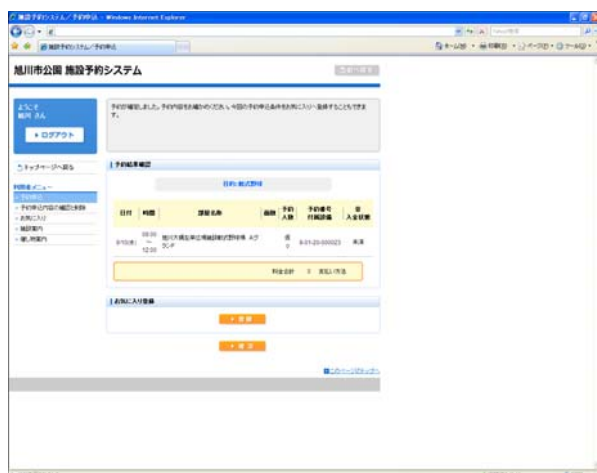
施設予約システム／予約申込 - Windows Internet Explorer

施設予約システム／予約申込

ホーム(M) · 印刷(R) · ページ(P) · ツール(O)

旭川市公園 施設予約システム

ようこそ
旭川 さん

▶ ログアウト

トップページへ戻る

利用者メニュー
・予約申込
・予約申込内容の確認と取消
・お気に入り
・施設案内
・個人情報変更

予約が確定しました。予約内容をお確かめください。今回の予約申込条件をお気に入り登録することもできます。

予約結果確認

日付・時間 軟式野球

| 日付 | 時間 | 施設名称 | 面数 | 予約人数 | 予約番号 付属設備 | 金 入金状態 |
|---|---|---|---|---|---|---|
| 9/10(金) | 09:00 ～ 12:00 | 旭川市東光第2地域球場軟式野球場 Aグランド | | 1 | 9-01-20-000023 | 未済 |

料金合計 0 円(未払い含む)

お気に入り登録

▶ 登録

▶ 確認

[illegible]